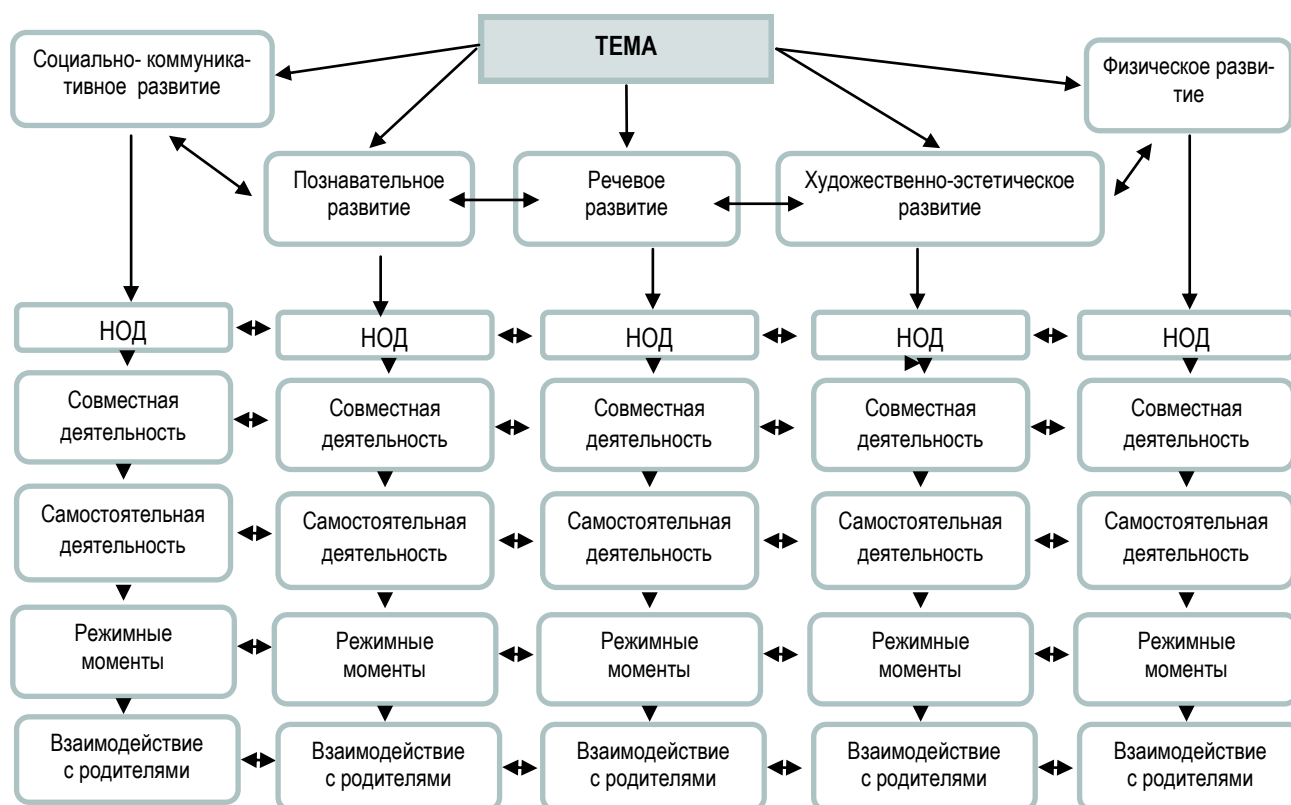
ТЕМА

Социально- коммуникативное развитие

Физическое развитие

Познавательное развитие

Речевое развитие

Художественно-эстетическое развитие

НОД

НОД

НОД

НОД

НОД

Совместная деятельность

Совместная деятельность

Совместная деятельность

Совместная деятельность

Совместная деятельность

Самостоятельная деятельность

Самостоятельная деятельность

Самостоятельная деятельность

Самостоятельная деятельность

Самостоятельная деятельность

Режимные моменты

Режимные моменты

Режимные моменты

Режимные моменты

Режимные моменты

Взаимодействие с родителями

Взаимодействие с родителями

Взаимодействие с родителями

Взаимодействие с родителями

Взаимодействие с родителями